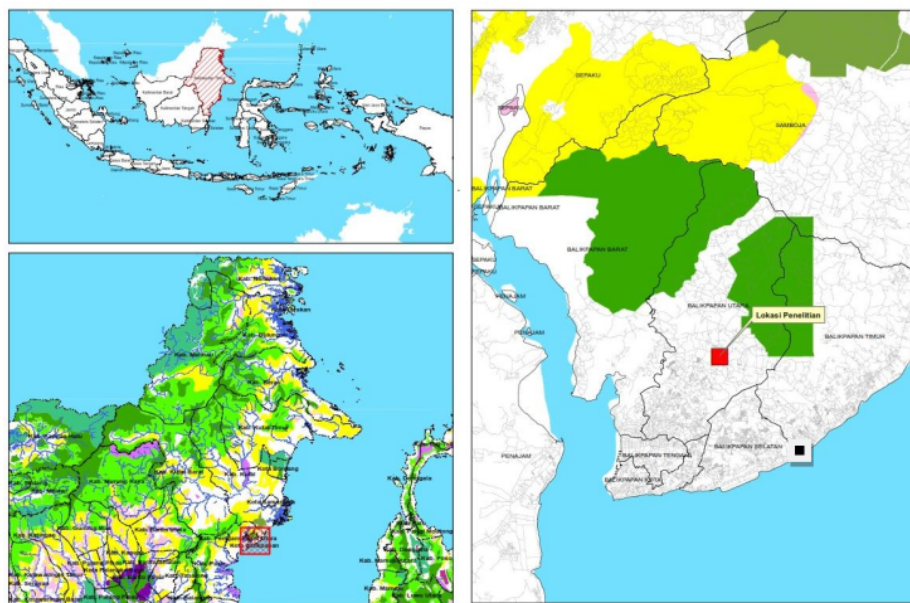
Kalimantan Barat

Kalimantan Tengah

Papua

Kab. Malinau

Kab. Bulungan

Kab. Berau

Kab. Kutai Timur

Kab. Kutai Kartanegara

Kab. Kutai Barat

Kab. Pasir

Kab. Penajam Paser Utara

Kota Samarinda

Kota Bontang

Kota Balikpapan

SEPAKU

SEPAKU

SEPAKU

SAMBOJA

BALIKPAPAN BARAT

BALIKPAPAN BARAT

BALIKPAPAN BARAT

PENAJAM

PENAJAM

PENAJAM

BALIKPAPAN UTARA

Lokasi Penelitian

BALIKPAPAN TIMUR

BALIKPAPAN TENGAH

BALIKPAPAN SELATAN

BALIKPAPAN KOTA